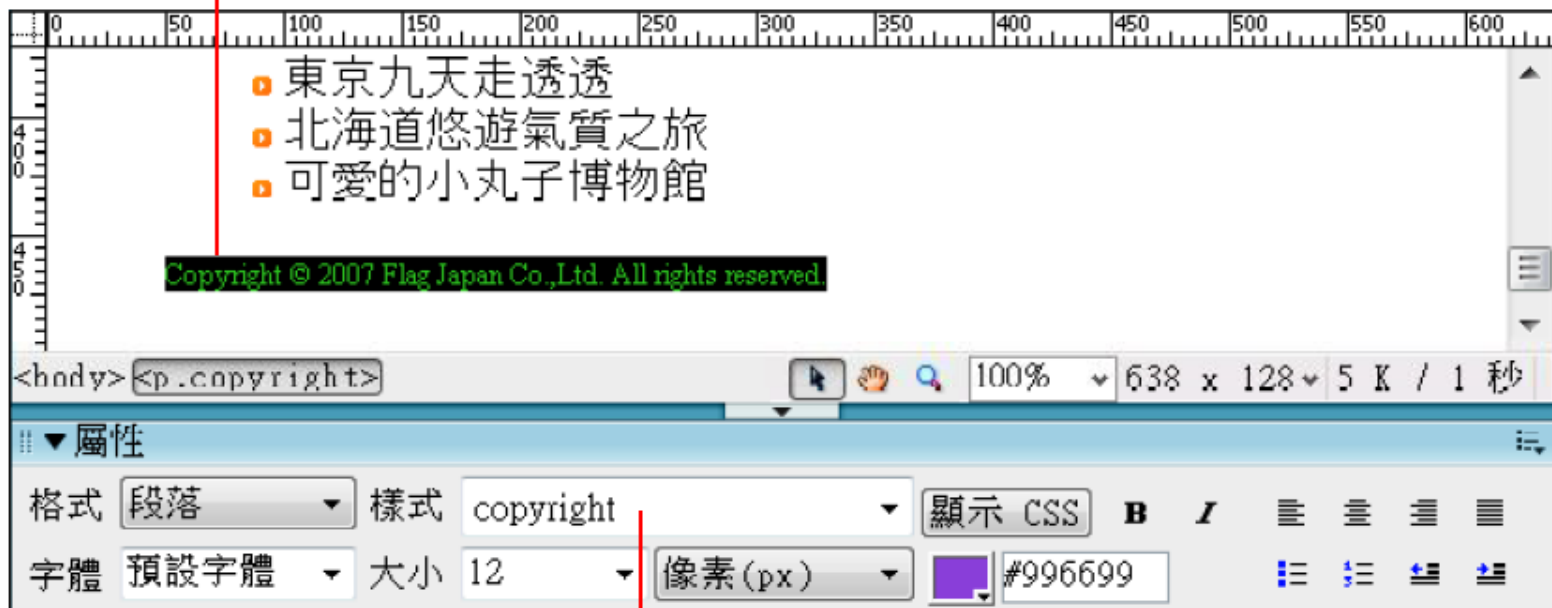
0 50 100 150 200 250 300 350 400 450 500 550 600

400

450

東京九天走透透
北海道悠遊氣質之旅
可愛的小丸子博物館

Copyright © 2007 Flag Japan Co.,Ltd. All rights reserved.

<body> <p.copyright>

100% 638 x 128 5 K / 1 秒

▼屬性

格式 段落 樣式 copyright 顯示 CSS B I

字體 預設字體 大小 12 像素(px) #996699